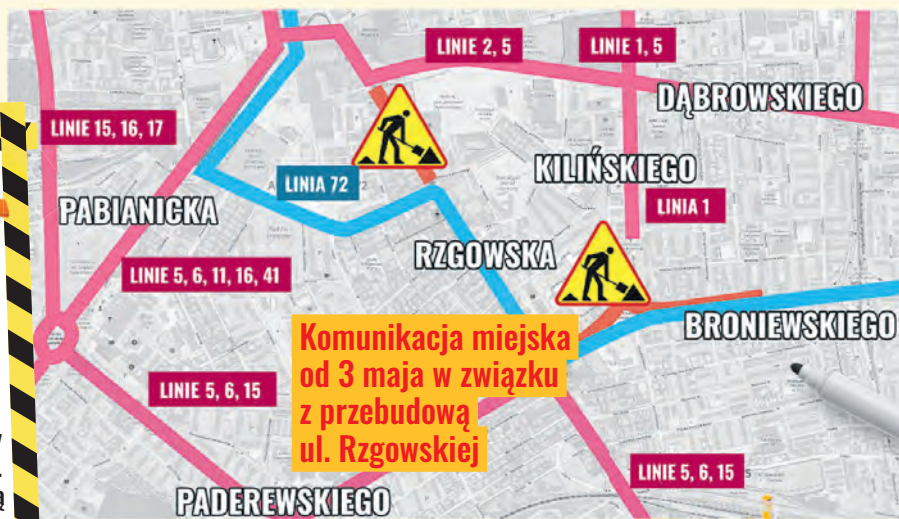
LINIE 2, 5
LINIE 1, 5
DĄBROWSKIEGO
LINIE 15, 16, 17
LINIA 72
KILIŃSKIEGO
PABIANICKA
LINIA 1
RZGOWSKA
LINIE 5, 6, 11, 16, 41
BRONIEWSKIEGO
Komunikacja miejska od 3 maja w związku z przebudową ul. Rzgowskiej
LINIE 5, 6, 15
LINIE 5, 6, 15
PADEREWSKIEGO